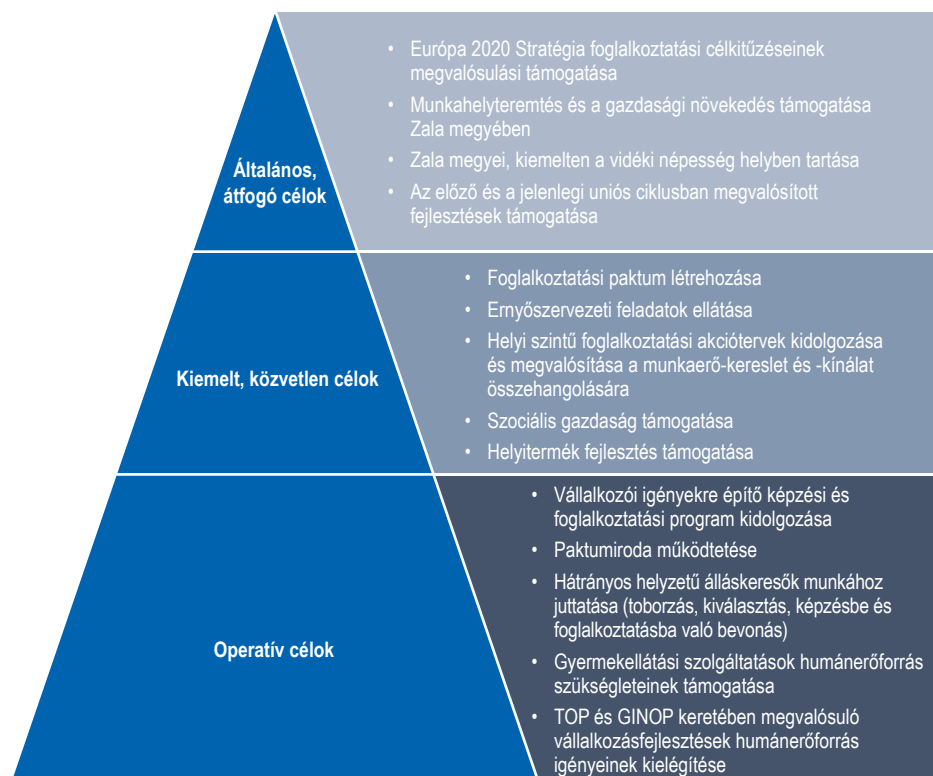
Általános, átfogó célok

• Európa 2020 Stratégia foglalkoztatási célkitűzéseinek megvalósulási támogatása
• Munkahelyteremtés és a gazdasági növekedés támogatása Zala megyében
• Zala megyei, kiemelten a vidéki népesség helyben tartása
• Az előző és a jelenlegi uniós ciklusban megvalósított fejlesztések támogatása

Kiemelt, közvetlen célok

• Foglalkoztatási paktum létrehozása
• Ernyőszervezeti feladatok ellátása
• Helyi szintű foglalkoztatási akciótervek kidolgozása és megvalósítása a munkaerő-kereslet és -kínálat összehangolására
• Szociális gazdaság támogatása
• Helyitermék fejlesztés támogatása

Operatív célok

• Vállalkozói igényekre építő képzési és foglalkoztatási program kidolgozása
• Paktumiroda működtetése
• Hátrányos helyzetű álláskeresők munkához juttatása (toborzás, kiválasztás, képzésbe és foglalkoztatásba való bevonás)
• Gyermekellátási szolgáltatások humánerőforrás szükségleteinek támogatása
• TOP és GINOP keretében megvalósuló vállalkozásfejlesztések humánerőforrás igényeinek kielégítése